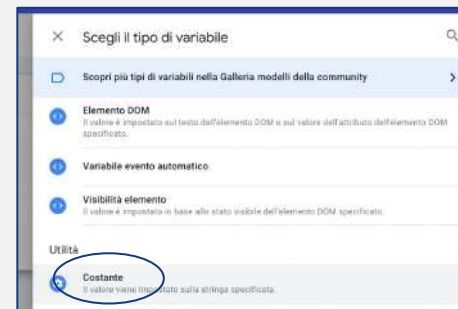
Scegli il tipo di variabile

Scopri più tipi di variabili nella Galleria modelli della community

Elemento DOM
Il valore è impostato sul testo dell'elemento DOM o sul valore dell'attributo dell'elemento DOM specificato.

Variabile evento automatico

Visibilità elemento
Il valore è impostato in base allo stato visibile dell'elemento DOM specificato.

Utilità

Costante
Il valore viene impostato sulla stringa specificata.